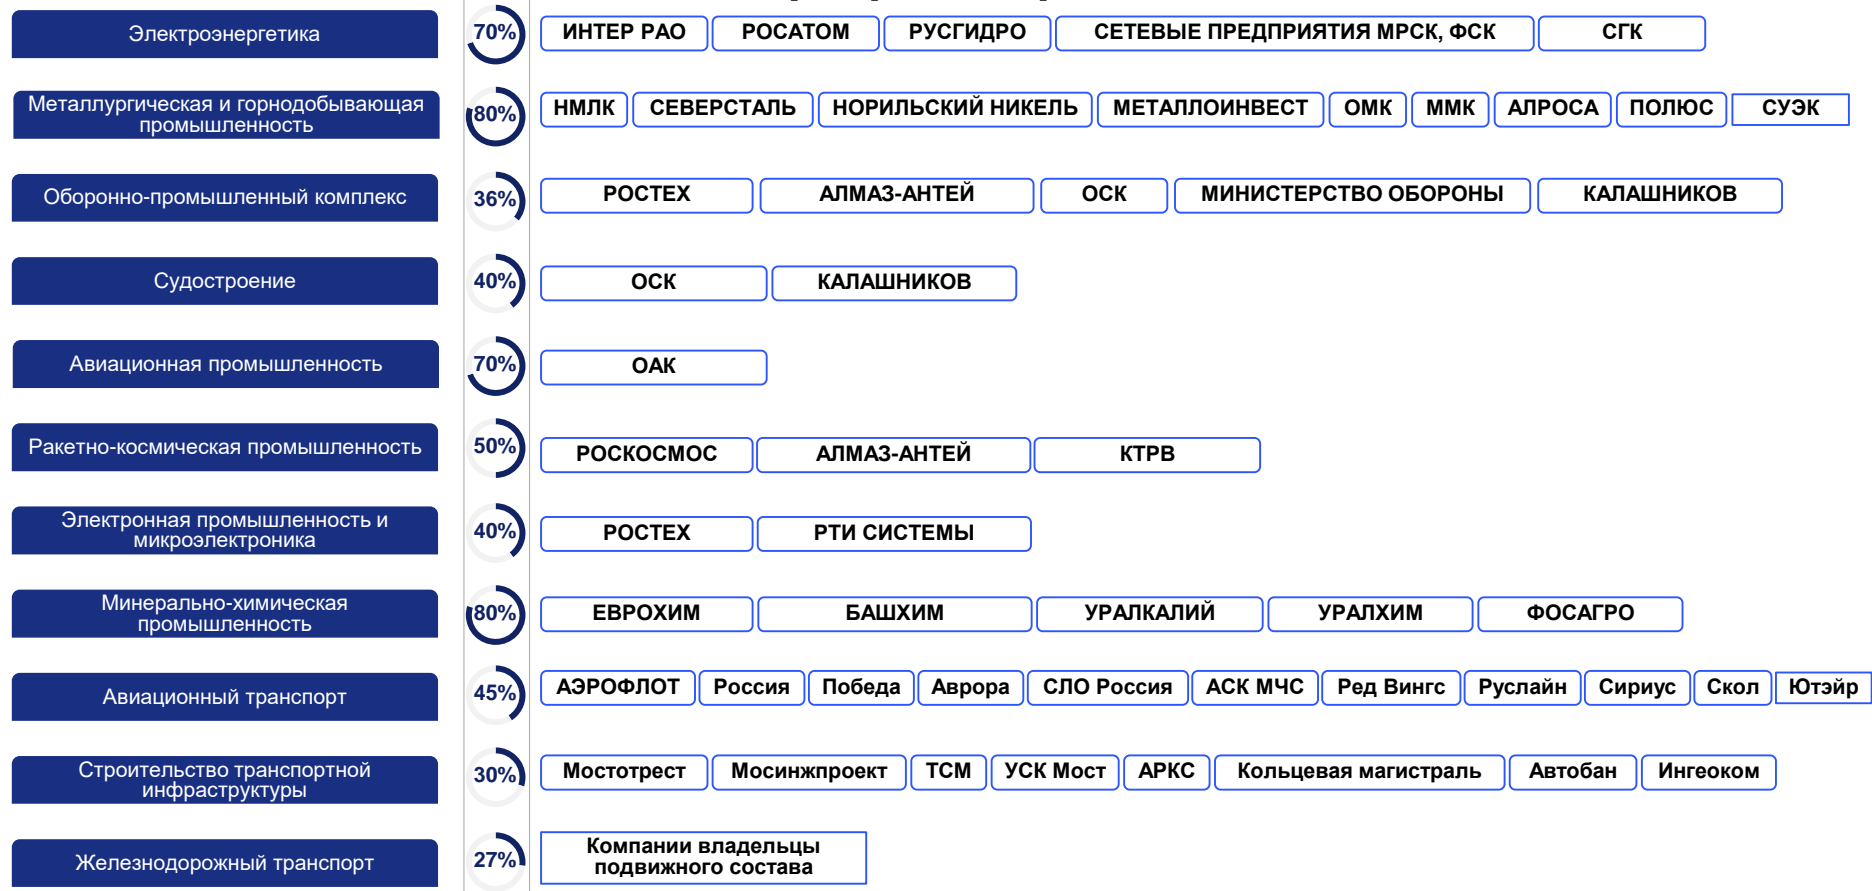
Электроэнергетика
70%
ИНТЕР РАО
РОСАТОМ
РУСГИДРО
СЕТЕВЫЕ ПРЕДПРИЯТИЯ МРСК, ФСК
СГК

Металлургическая и горнодобывающая промышленность
80%
НМЛК
СЕВЕРСТАЛЬ
НОРИЛЬСКИЙ НИКЕЛЬ
МЕТАЛЛОИНВЕСТ
ОМК
ММК
АЛРОСА
ПОЛЮС
СУЭК

Оборонно-промышленный комплекс
36%
РОСТЕХ
АЛМАЗ-АНТЕЙ
ОСК
МИНИСТЕРСТВО ОБОРОНЫ
КАЛАШНИКОВ

Судостроение
40%
ОСК
КАЛАШНИКОВ

Авиационная промышленность
70%
ОАК

Ракетно-космическая промышленность
50%
РОСКОСМОС
АЛМАЗ-АНТЕЙ
КТРВ

Электронная промышленность и микроэлектроника
40%
РОСТЕХ
РТИ СИСТЕМЫ

Минерально-химическая промышленность
80%
ЕВРОХИМ
БАШХИМ
УРАЛКАЛИЙ
УРАЛХИМ
ФОСАГРО

Авиационный транспорт
45%
АЭРОФЛОТ
Россия
Победа
Аврора
СЛО Россия
АСК МЧС
Ред Вингс
Руслайн
Сириус
Скол
Ютэйр

Строительство транспортной инфраструктуры
30%
Мостотрест
Мосинжпроект
ТСМ
УСК Мост
АРКС
Кольцевая магистраль
Автобан
Ингеоком

Железнодорожный транспорт
27%
Компании владельцы подвижного состава